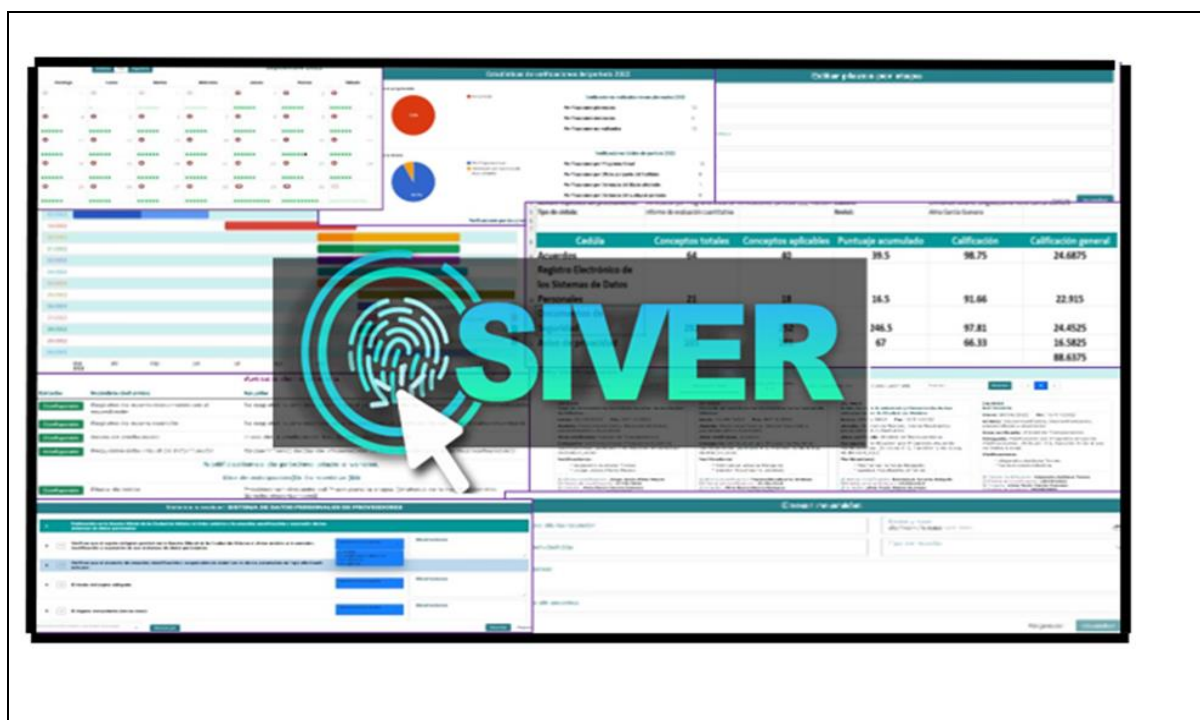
SIVER

| Cédula | Conceptos totales | Conceptos aplicables | Puntuaje acumulado | Calificación | Calificación general |
|---|---|---|---|---|---|
| Acuerdos | 64 | 40 | 39.5 | 98.75 | 24.6875 |
| Registro Electrónico de los Sistemas de Datos Personales | 21 | 18 | 16.5 | 91.66 | 22.915 |
| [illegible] | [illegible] | 252 | 246.5 | 97.81 | 24.4525 |
| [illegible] | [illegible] | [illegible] | 67 | 66.33 | 16.5825 |
| | | | | | 88.6375 |

Tipo de cédula: Informe de evaluación cuantitativa

Editar plazos por etapa

Estadísticas de verificaciones del periodo 2022

Configuración

SISTEMA DE DATOS PERSONALES DE PROVEEDORES

Correo recordatorio